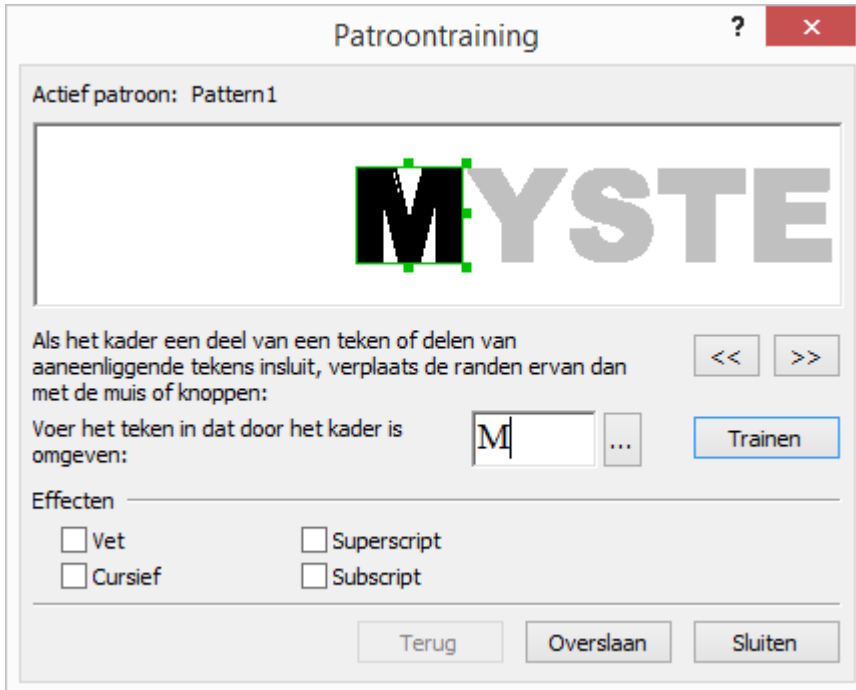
Patroontraining

?

×

Actief patroon: Pattern1

MYSTE

Als het kader een deel van een teken of delen van aaneenliggende tekens insluit, verplaats de randen ervan dan met de muis of knoppen:

<<

>>

Voer het teken in dat door het kader is omgeven:

M

...

Trainen

Effecten

Vet

Cursief

Superscript

Subscript

Terug

Overslaan

Sluiten